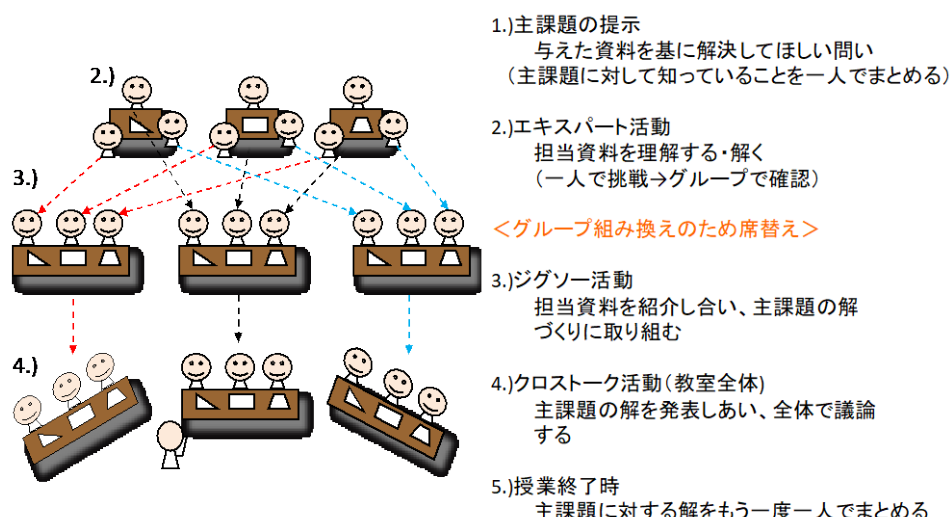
2.)

3.)

4.)

1.)主課題の提示
与えた資料を基に解決してほしい問い
（主課題に対して知っていることを一人でまとめる）

2.)エキスパート活動
担当資料を理解する・解く
（一人で挑戦→グループで確認）

＜グループ組み換えのため席替え＞

3.)ジグソー活動
担当資料を紹介し合い、主課題の解づくりに取り組む

4.)クロストーク活動（教室全体）
主課題の解を発表しあい、全体で議論する

5.)授業終了時
主課題に対する解をもう一度一人でまとめる